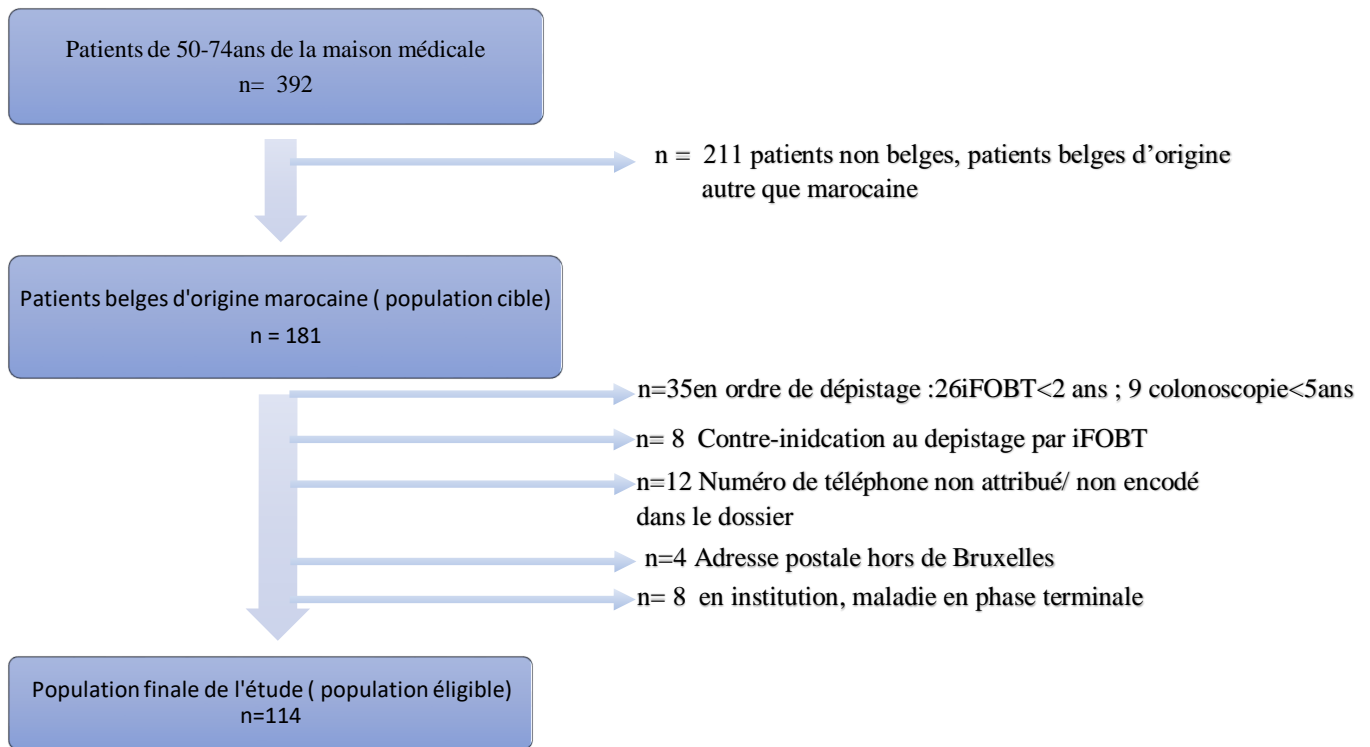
Patients de 50-74ans de la maison médicale
n= 392

n = 211 patients non belges, patients belges d'origine autre que marocaine

Patients belges d'origine marocaine ( population cible)
n = 181

n=35en ordre de dépistage :26iFOBT<2 ans ; 9 colonoscopie<5ans

n= 8 Contre-inidcation au depistage par iFOBT

n=12 Numéro de téléphone non attribué/ non encodé dans le dossier

n=4 Adresse postale hors de Bruxelles

n= 8 en institution, maladie en phase terminale

Population finale de l'étude ( population éligible)
n=114